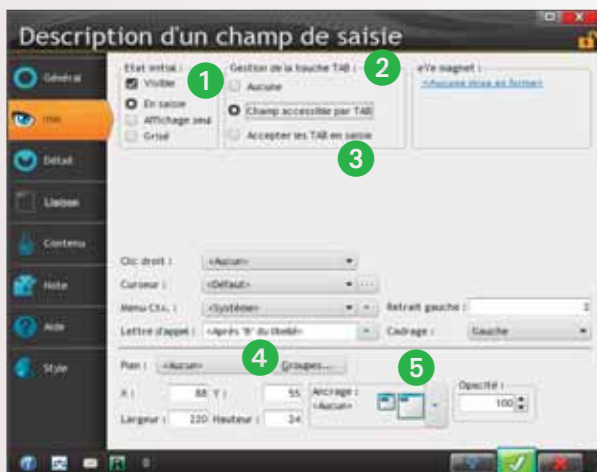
Description d'un champ de saisie

Général
IHM
Détail
Liaison
Contenu
Note
Aide
Style

Etat initial :
Visible
En saisie
Affichage seul
Grisé

1

Gestion de la touche TAB :
Aucune
Champ accessible par TAB
Accepter les TAB en saisie

2

3

eYe magnet :
<Aucune mise en forme>

Clic droit : <Aucun>
Curseur : <Défaut>
Menu Ctx. : <Système>
Retrait gauche : 2
Lettre d'appel : <Après '&' du libellé>
Cadrage : Gauche

Plan : <Aucun>
4
Groupes...
5
X : 88 Y : 55
Ancrage : <Aucun>
Opacité : 100
Largeur : 220 Hauteur : 24